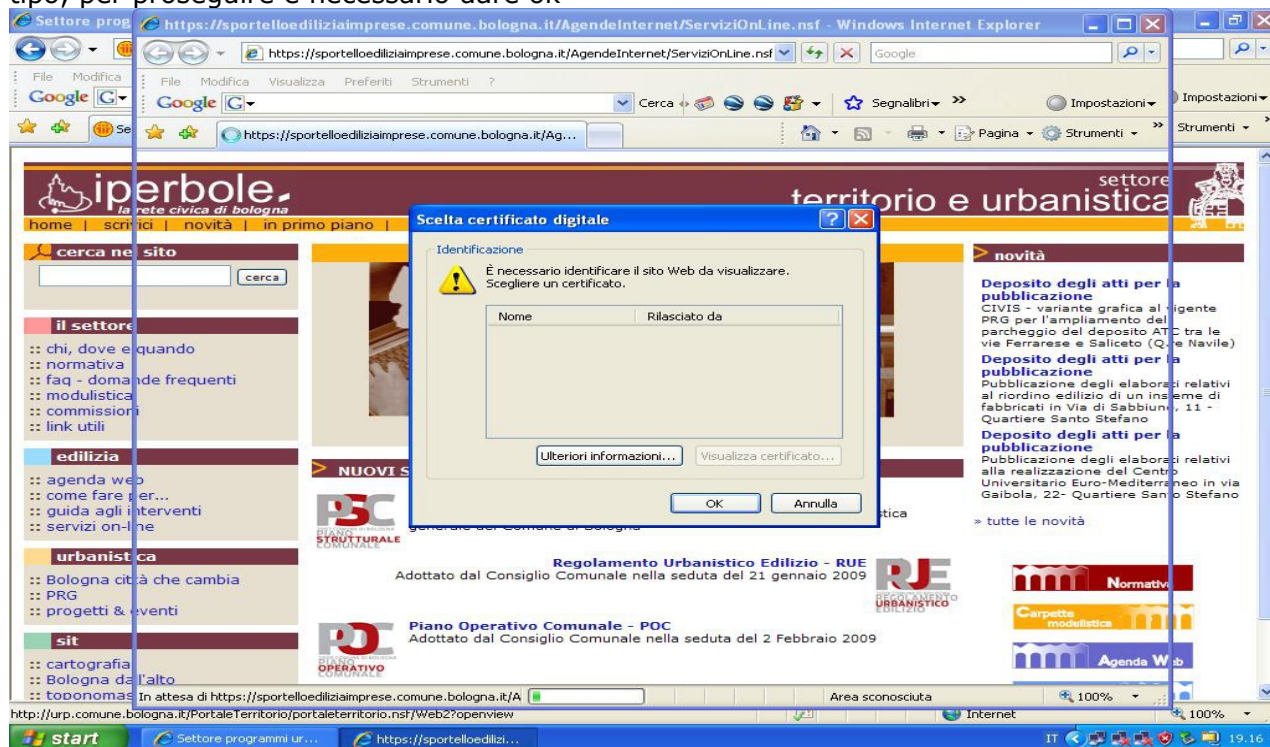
tipo, per proseguire è necessario dare ok

Settore prog https://sportelloediliziaimprese.comune.bologna.it/AgendeInternet/ServiziOnLine.nsf - Windows Internet Explorer

https://sportelloediliziaimprese.comune.bologna.it/AgendeInternet/ServiziOnLine.nsf Google

File Modifica Visualizza Preferiti Strumenti ?

Google G Cerca Segnalibri Impostazioni Impostazioni

https://sportelloediliziaimprese.comune.bologna.it/Ag... Pagina Strumenti Strumenti

iperbole. la rete civica di bologna

settore territorio e urbanistica

home | scri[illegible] | novità | in primo piano |

cerca nel sito

cerca

il settore
:: chi, dove e quando
:: normativa
:: faq - domande frequenti
:: modulistica
:: commissioni
:: link utili

edilizia
:: agenda web
:: come fare per...
:: guida agli interventi
:: servizi on-line

urbanistica
:: Bologna città che cambia
:: PRG
:: progetti & eventi

sit
:: cartografia
:: Bologna dall'alto
:: toponomas

Scelta certificato digitale

Identificazione

È necessario identificare il sito Web da visualizzare. Scegliere un certificato.

| Nome | Rilasciato da |
|---|---|

Ulteriori informazioni... Visualizza certificato...

OK Annulla

NUOVI S

PSC PIANO STRUTTURALE COMUNALE

generale del Comune di Bologna

Regolamento Urbanistico Edilizio - RUE
Adottato dal Consiglio Comunale nella seduta del 21 gennaio 2009

RUE REGOLAMENTO URBANISTICO EDILIZIO

Piano Operativo Comunale - POC
Adottato dal Consiglio Comunale nella seduta del 2 Febbraio 2009

POC PIANO OPERATIVO COMUNALE

novità

Deposito degli atti per la pubblicazione
CIVIS - variante grafica al vigente PRG per l'ampliamento del parcheggio del deposito ATC tra le vie Ferrarese e Saliceto (Q.re Navile)

Deposito degli atti per la pubblicazione
Pubblicazione degli elaborati relativi al riordino edilizio di un insieme di fabbricati in Via di Sabbiuno, 11 - Quartiere Santo Stefano

Deposito degli atti per la pubblicazione
Pubblicazione degli elaborati relativi alla realizzazione del Centro Universitario Euro-Mediterraneo in via Gaibola, 22- Quartiere Santo Stefano

» tutte le novità

Normativa
Carpette modulistica
Agenda Web

In attesa di https://sportelloediliziaimprese.comune.bologna.it/A
Area sconosciuta 100%

http://urp.comune.bologna.it/PortaleTerritorio/portaleterritorio.nsf/Web2?openview
Internet 100%

start Settore programmi ur... https://sportelloedilizi... IT 19.16